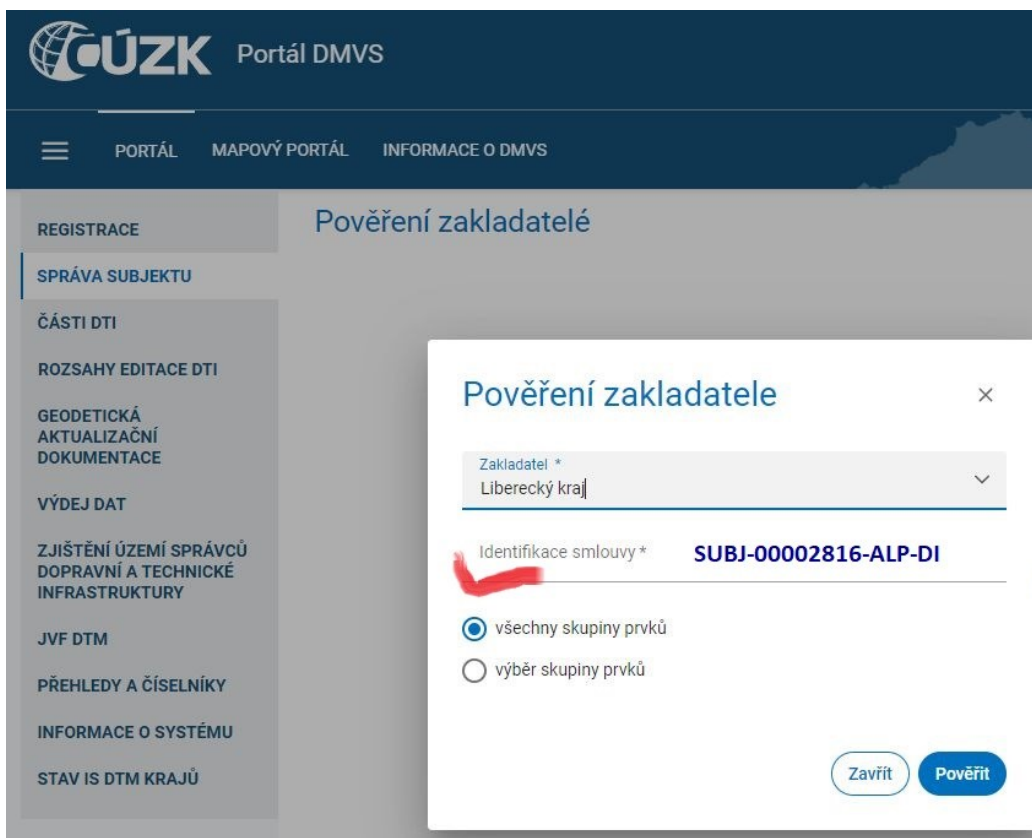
ČÚZK Portál DMVS

PORTÁL MAPOVÝ PORTÁL INFORMACE O DMVS

REGISTRACE
SPRÁVA SUBJEKTU
ČÁSTI DTI
ROZSAHY EDITACE DTI
GEODETICKÁ AKTUALIZAČNÍ DOKUMENTACE
VÝDEJ DAT
ZJIŠTĚNÍ ÚZEMÍ SPRÁVCŮ DOPRAVNÍ A TECHNICKÉ INFRASTRUKTURY
JVF DTM
PŘEHLEDY A ČÍSELNÍKY
INFORMACE O SYSTÉMU
STAV IS DTM KRAJŮ

Pověření zakladatelé

Pověření zakladatele ×

Zakladatel *
Liberecký kraj

Identifikace smlouvy * SUBJ-00002816-ALP-DI

všechny skupiny prvků
výběr skupiny prvků

Zavřít Pověřit